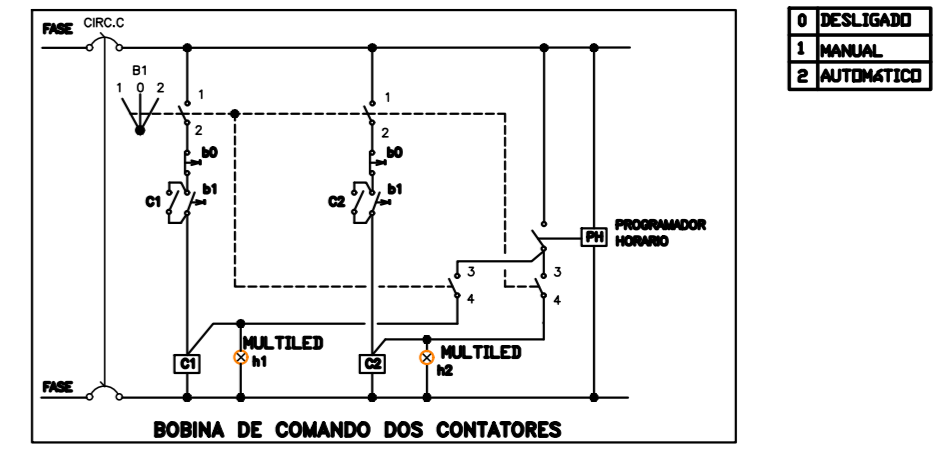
FASE CIRC.C

B1
1 0 2

1
2
b0
C1 b1

1
2
b0
C2 b1

PROGRAMADOR HORARIO
PH

3
4

3
4

C1
MULTILED
h1

C2
MULTILED
h2

FASE

BOBINA DE COMANDO DOS CONTATORES

| 0 | DESLIGADO |
|---|---|
| 1 | MANUAL |
| 2 | AUTOMATICO |